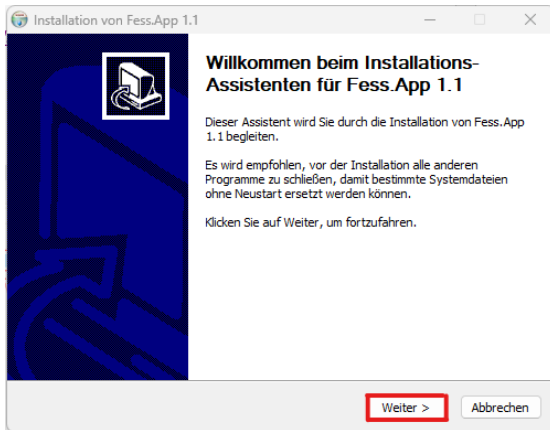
Installation von Fess.App 1.1

Willkommen beim Installations-Assistenten für Fess.App 1.1

Dieser Assistent wird Sie durch die Installation von Fess.App 1.1 begleiten.

Es wird empfohlen, vor der Installation alle anderen Programme zu schließen, damit bestimmte Systemdateien ohne Neustart ersetzt werden können.

Klicken Sie auf Weiter, um fortzufahren.

Weiter >

Abbrechen